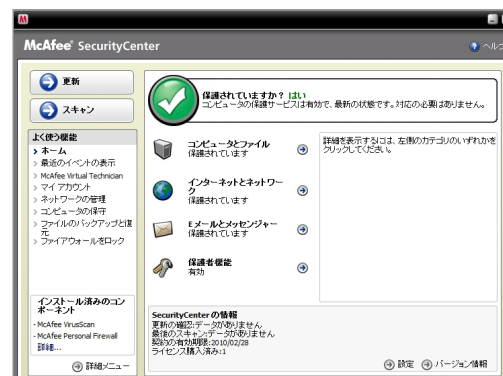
M

McAfee® SecurityCenter

ヘルプ

更新

スキャン

よく使う機能
ホーム
最近のイベントの表示
McAfee Virtual Technician
マイ アカウント
ネットワークの管理
コンピュータの保守
ファイルのバックアップと復元
ファイアウォールをロック

インストール済みのコンポーネント
- McAfee VirusScan
- McAfee Personal Firewall
詳細...

詳細メニュー

保護されていますか？ はい
コンピュータの保護サービスは有効で、最新の状態です。対応の必要はありません。

コンピュータとファイル
保護されています

インターネットとネットワーク
保護されています

Eメールとメッセンジャー
保護されています

保護者機能
有効

詳細を表示するには、左側のカテゴリのいずれかをクリックしてください。

SecurityCenter の情報
更新の確認:データがありません
最後のスキャン:データがありません
契約の有効期限:2010/02/28
ライセンス購入済み:1

設定　バージョン情報